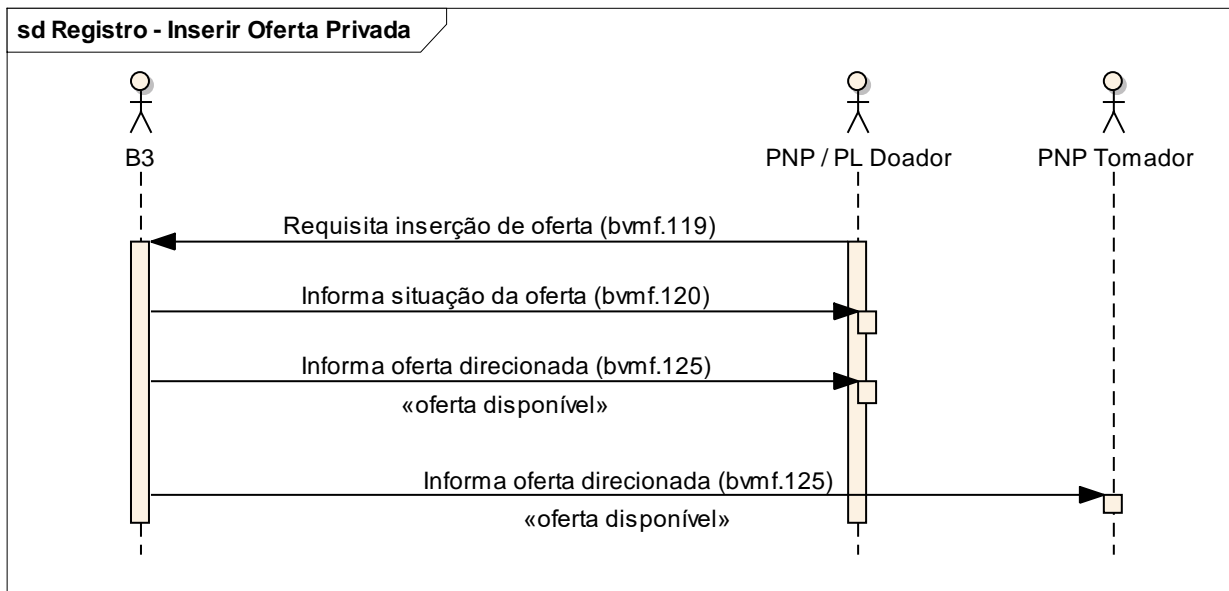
sd Registro - Inserir Oferta Privada

B3

PNP / PL Doador

PNP Tomador

Requisita inserção de oferta (bvmf.119)

Informa situação da oferta (bvmf.120)

Informa oferta direcionada (bvmf.125)

«oferta disponível»

Informa oferta direcionada (bvmf.125)

«oferta disponível»